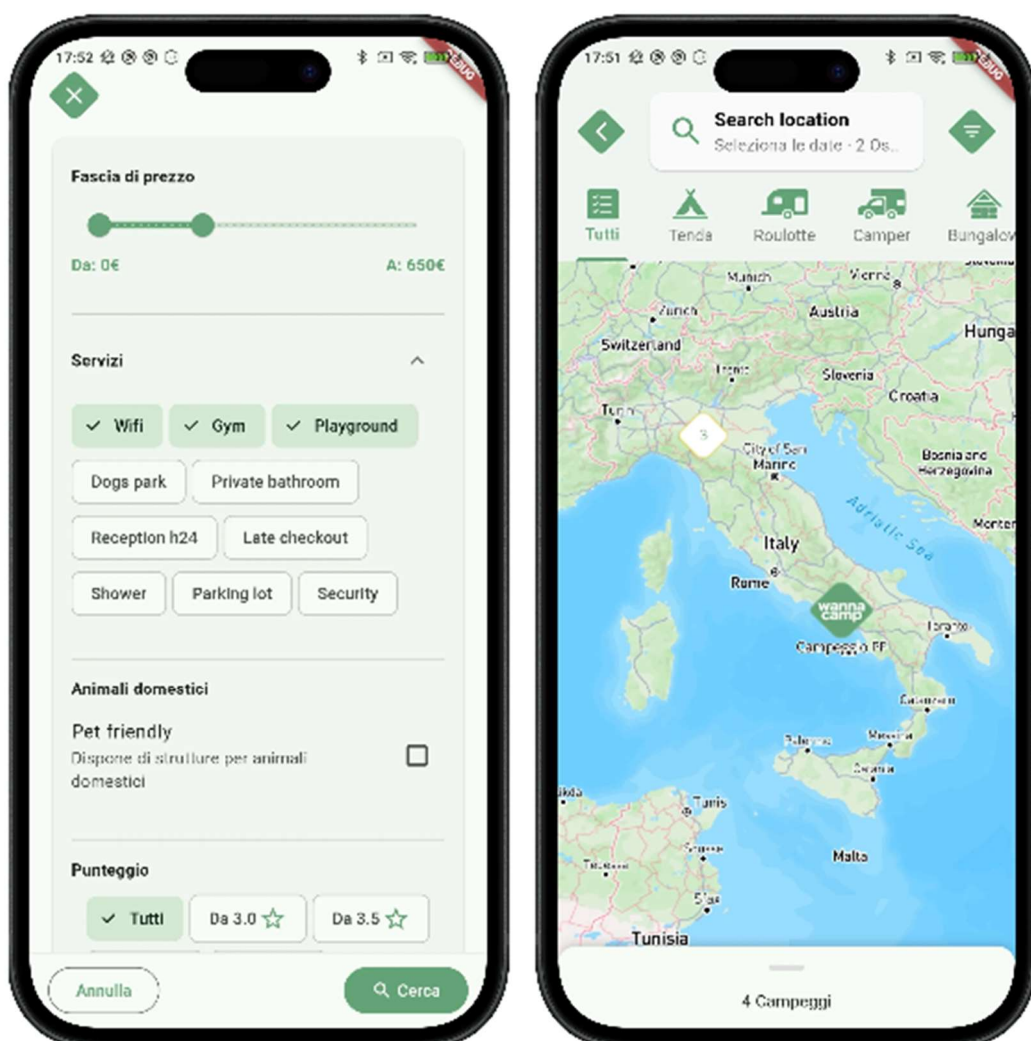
17:52

Fascia di prezzo

Da: 0€

A: 650€

Servizi

✓ Wifi

✓ Gym

✓ Playground

Dogs park

Private bathroom

Reception h24

Late checkout

Shower

Parking lot

Security

Animali domestici

Pet friendly

Dispone di strutture per animali domestici

Punteggio

✓ Tutti

Da 3.0 ☆

Da 3.5 ☆

Annulla

Cerca

17:51

Search location

Seleziona le date · 2 Os...

Tutti

Tenda

Roulotte

Camper

Bungalow

Munich

Vienna

Zurich

Austria

Hunga

Switzerland

Trento

Slovenia

Croatia

Turin

3

City of San Marino

Bosnia and Herzegovina

Adriatic Sea

Monten

Italy

Rome

wanna camp

Taranto

Campeggio BF

Catanzaro

Palermo

Messina

Catania

Tunis

Malta

Sfax

Tunisia

4 Campeggi